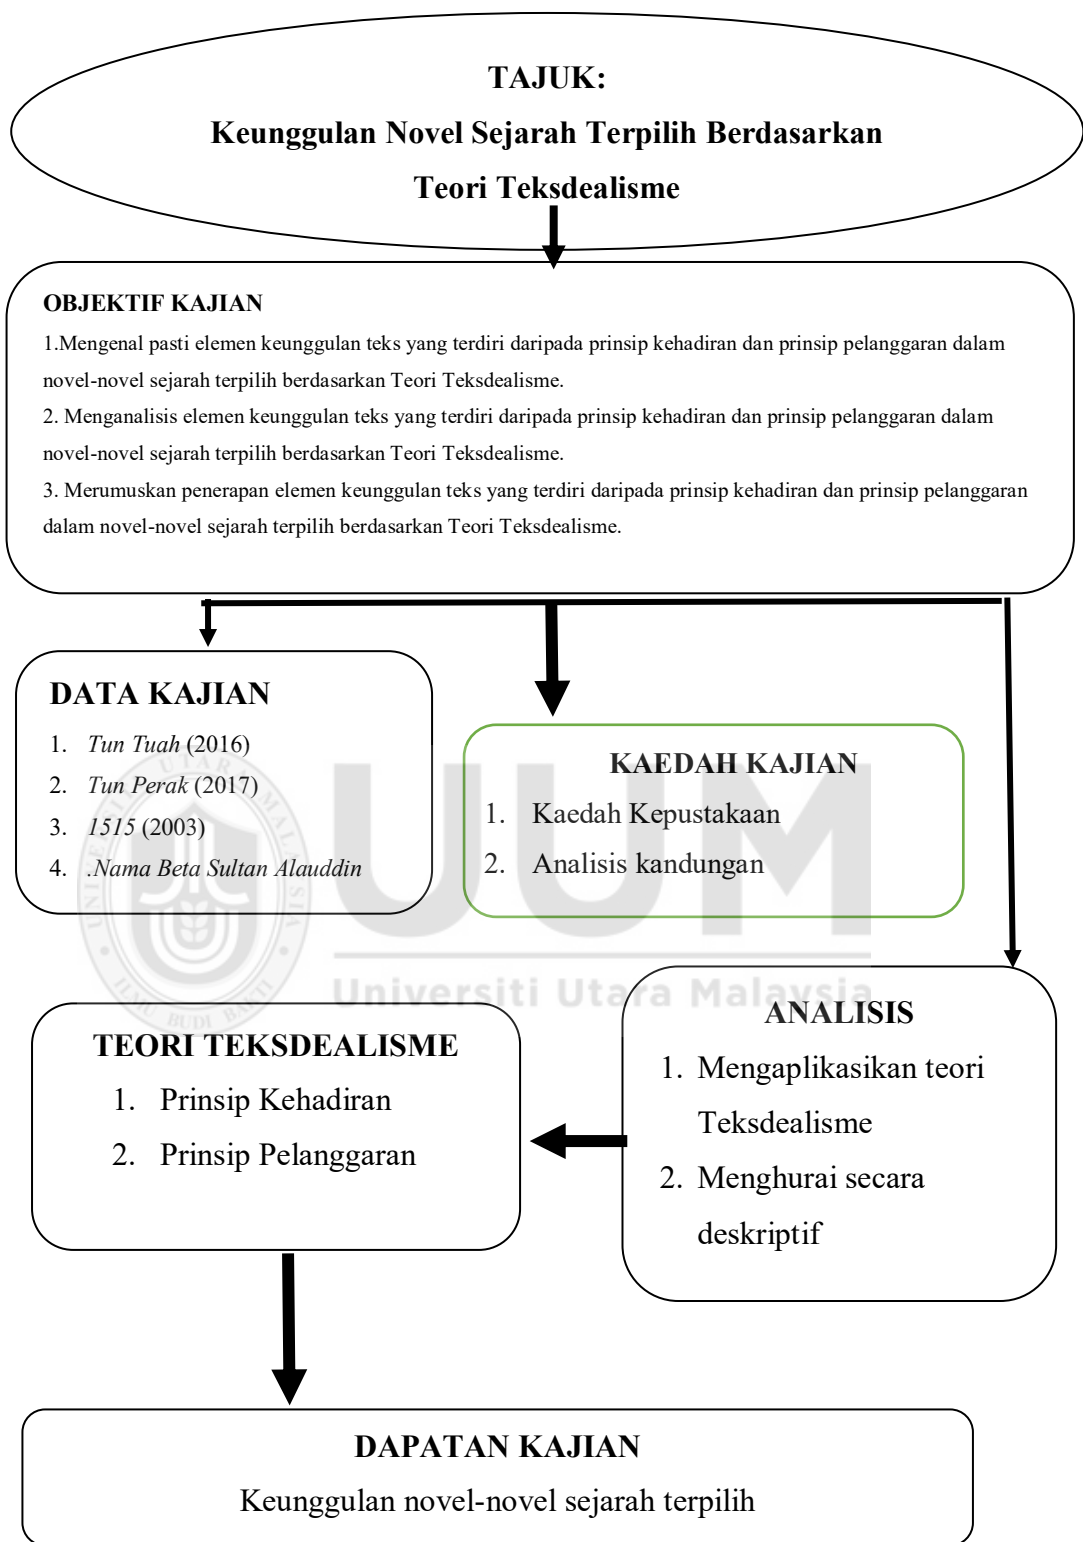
TAJUK:
Keunggulan Novel Sejarah Terpilih Berdasarkan Teori Teksdealisme

OBJEKTIF KAJIAN
1.Mengenal pasti elemen keunggulan teks yang terdiri daripada prinsip kehadiran dan prinsip pelanggaran dalam novel-novel sejarah terpilih berdasarkan Teori Teksdealisme.
2. Menganalisis elemen keunggulan teks yang terdiri daripada prinsip kehadiran dan prinsip pelanggaran dalam novel-novel sejarah terpilih berdasarkan Teori Teksdealisme.
3. Merumuskan penerapan elemen keunggulan teks yang terdiri daripada prinsip kehadiran dan prinsip pelanggaran dalam novel-novel sejarah terpilih berdasarkan Teori Teksdealisme.

DATA KAJIAN
1. *Tun Tuah* (2016)
2. *Tun Perak* (2017)
3. *1515* (2003)
4. *.Nama Beta Sultan Alauddin*

KAEDAH KAJIAN
1. Kaedah Kepustakaan
2. Analisis kandungan

Universiti Utara Malaysia

ANALISIS
1. Mengaplikasikan teori Teksdealisme
2. Menghurai secara deskriptif

TEORI TEKSDEALISME
1. Prinsip Kehadiran
2. Prinsip Pelanggaran

DAPATAN KAJIAN
Keunggulan novel-novel sejarah terpilih